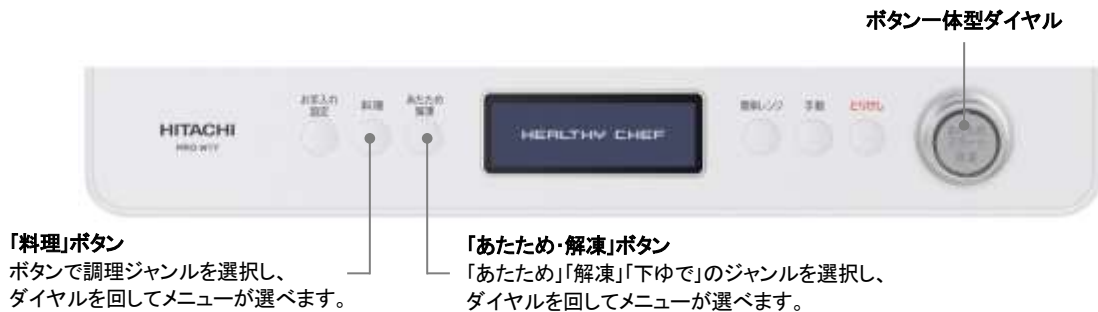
ボタン一体型ダイヤル

お気に入り設定
料理
あたため解凍
HITACHI
MRO-W1Y
HEALTHY CHEF
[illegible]
手動
とりけし

「料理」ボタン
ボタンで調理ジャンルを選択し、ダイヤルを回してメニューが選べます。

「あたため・解凍」ボタン
「あたため」「解凍」「下ゆで」のジャンルを選択し、ダイヤルを回してメニューが選べます。